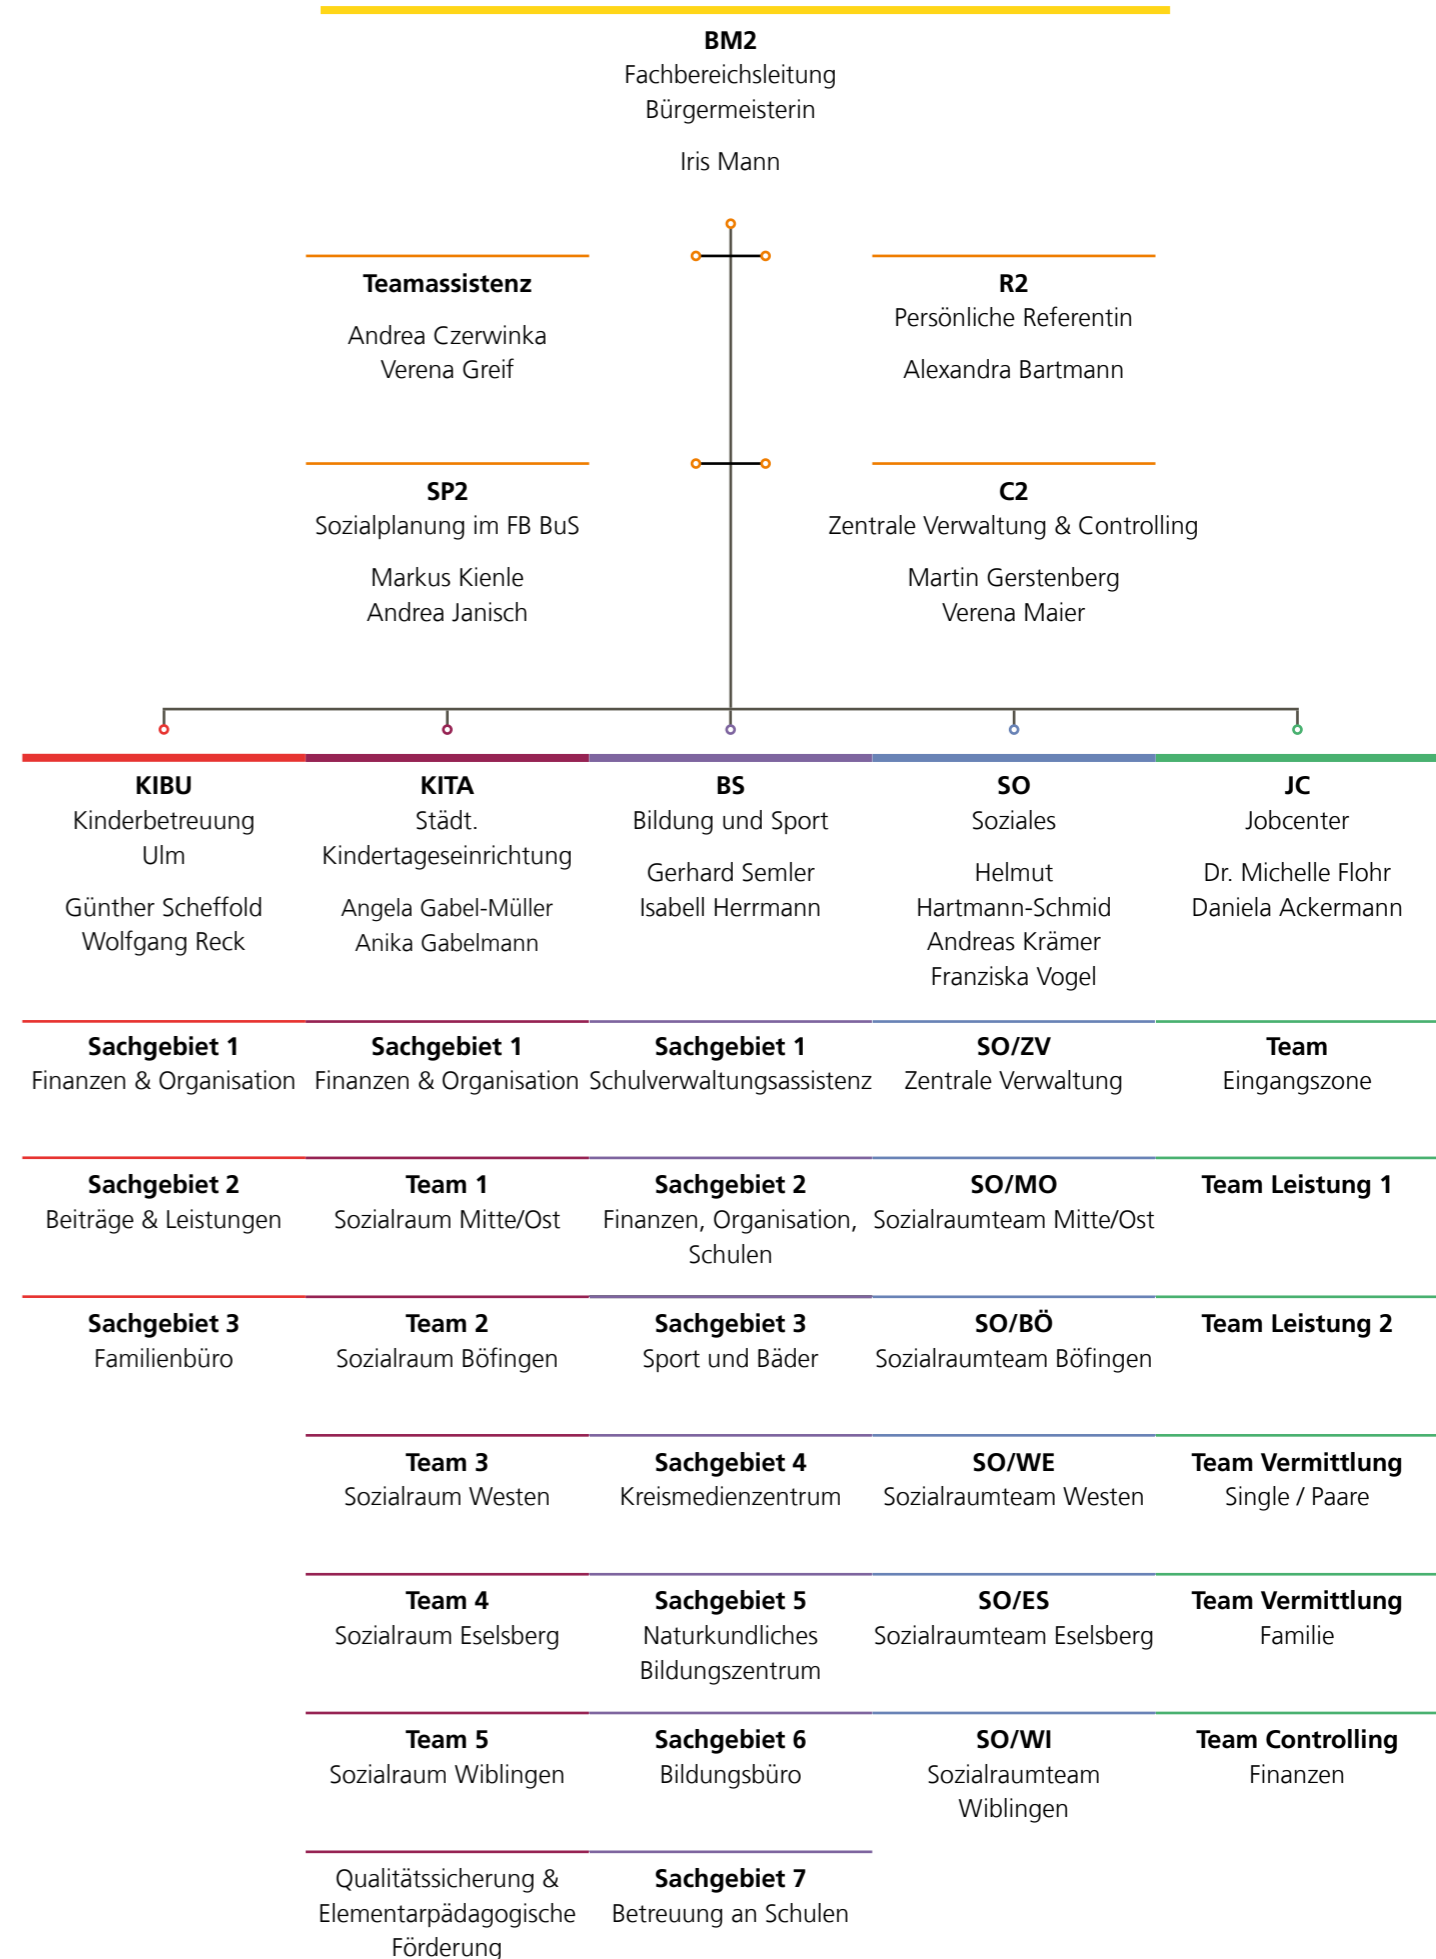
BM2
Fachbereichsleitung
Bürgermeisterin

Iris Mann

Teamassistenz

Andrea Czerwinka
Verena Greif

R2
Persönliche Referentin

Alexandra Bartmann

SP2
Sozialplanung im FB BuS

Markus Kienle
Andrea Janisch

C2
Zentrale Verwaltung & Controlling

Martin Gerstenberg
Verena Maier

KIBU
Kinderbetreuung Ulm

Günther Scheffold
Wolfgang Reck

Sachgebiet 1
Finanzen & Organisation

Sachgebiet 2
Beiträge & Leistungen

Sachgebiet 3
Familienbüro

KITA
Städt. Kindertageseinrichtung

Angela Gabel-Müller
Anika Gabelmann

Sachgebiet 1
Finanzen & Organisation

Team 1
Sozialraum Mitte/Ost

Team 2
Sozialraum Böfingen

Team 3
Sozialraum Westen

Team 4
Sozialraum Eselsberg

Team 5
Sozialraum Wiblingen

Qualitätssicherung & Elementarpädagogische Förderung

BS
Bildung und Sport

Gerhard Semler
Isabell Herrmann

Sachgebiet 1
Schulverwaltungsassistenz

Sachgebiet 2
Finanzen, Organisation, Schulen

Sachgebiet 3
Sport und Bäder

Sachgebiet 4
Kreismedienzentrum

Sachgebiet 5
Naturkundliches Bildungszentrum

Sachgebiet 6
Bildungsbüro

Sachgebiet 7
Betreuung an Schulen

SO
Soziales

Helmut Hartmann-Schmid
Andreas Krämer
Franziska Vogel

SO/ZV
Zentrale Verwaltung

SO/MO
Sozialraumteam Mitte/Ost

SO/BÖ
Sozialraumteam Böfingen

SO/WE
Sozialraumteam Westen

SO/ES
Sozialraumteam Eselsberg

SO/WI
Sozialraumteam Wiblingen

JC
Jobcenter

Dr. Michelle Flohr
Daniela Ackermann

Team
Eingangszone

Team Leistung 1

Team Leistung 2

Team Vermittlung
Single / Paare

Team Vermittlung
Familie

Team Controlling
Finanzen